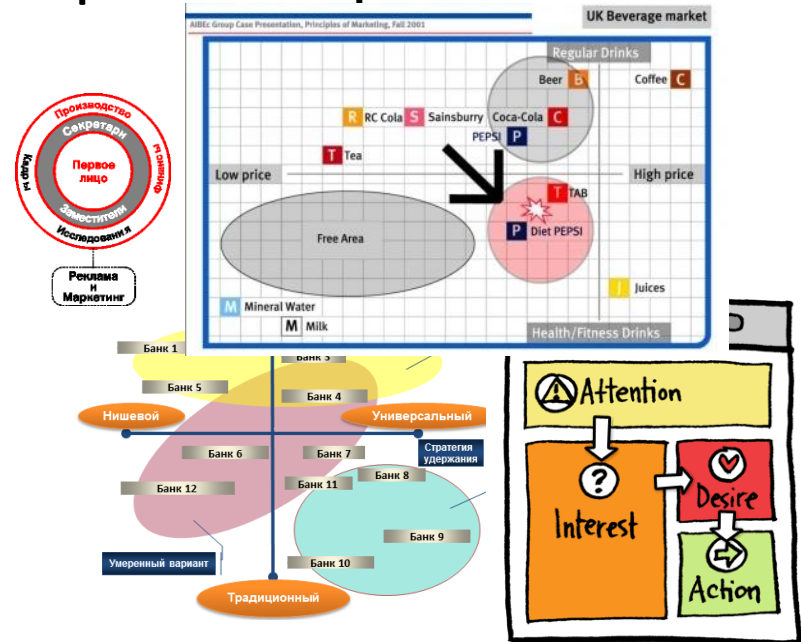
AIBEc Group Case Presentation, Principles of Marketing, Fall 2001

UK Beverage market

Regular Drinks

Beer B

Coffee C

R RC Cola S Sainsburry Coca-Cola C

PEPSI P

T Tea

Low price

High price

T TAB

P Diet PEPSI

Free Area

J Juices

M Mineral Water

M Milk

Health/Fitness Drinks

Производство

Секретари

Первое лицо

Заместители

Исследования

Кадры и

Финансы

Реклама и Маркетинг

Банк 1

Банк 3

Банк 5

Банк 4

Нишевой

Универсальный

Стратегия удержания

Банк 6

Банк 7

Банк 8

Банк 12

Банк 11

Банк 9

Умеренный вариант

Банк 10

Традиционный

Attention

Interest

Desire

Action